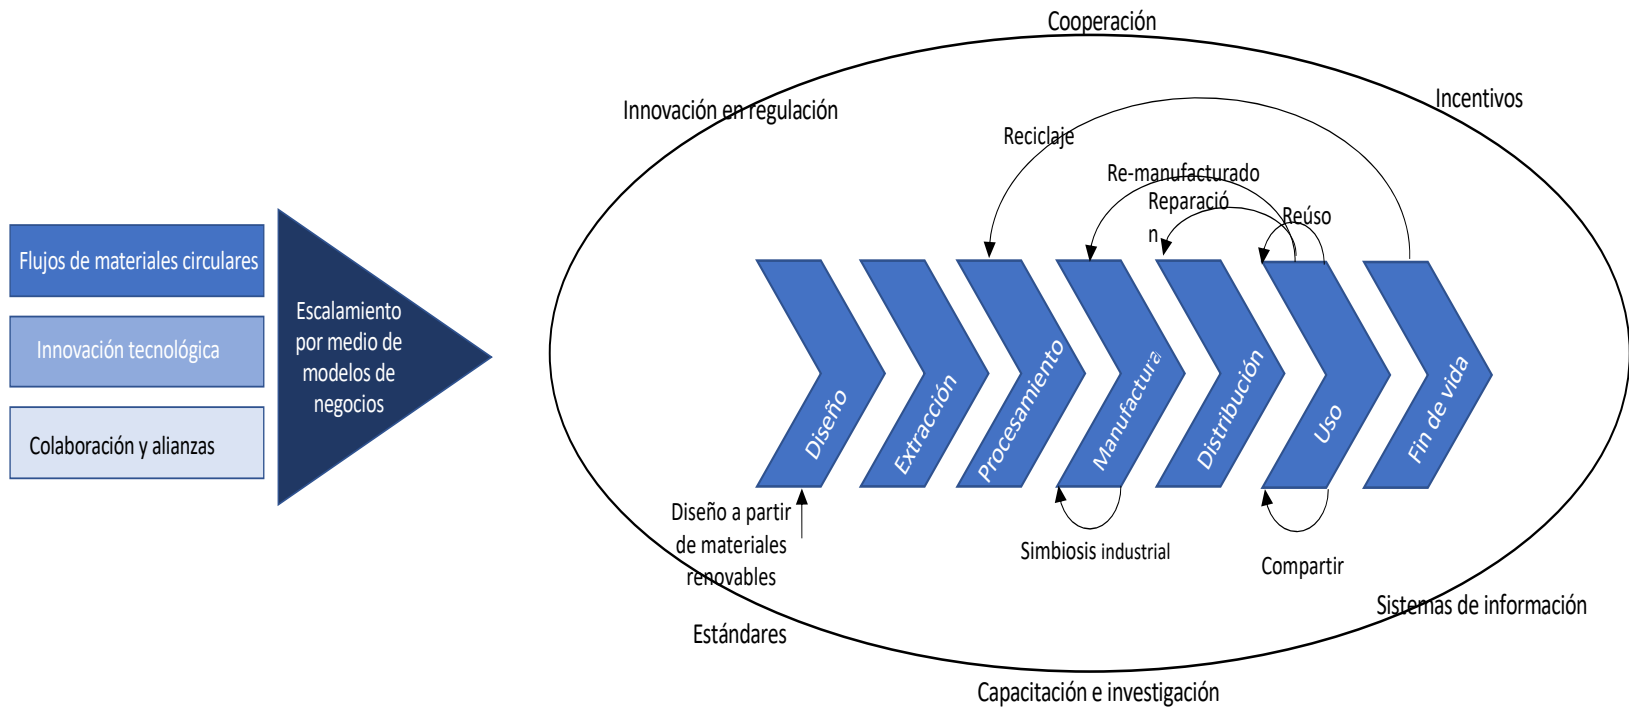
Flujos de materiales circulares

Innovación tecnológica

Colaboración y alianzas

Escalamiento por medio de modelos de negocios

Cooperación

Innovación en regulación

Incentivos

Reciclaje

Re-manufacturado

Reparació n

Reúso

Diseño

Extracción

Procesamiento

Manufactura

Distribución

Uso

Fin de vida

Diseño a partir de materiales renovables

Simbiosis industrial

Compartir

Sistemas de información

Estándares

Capacitación e investigación